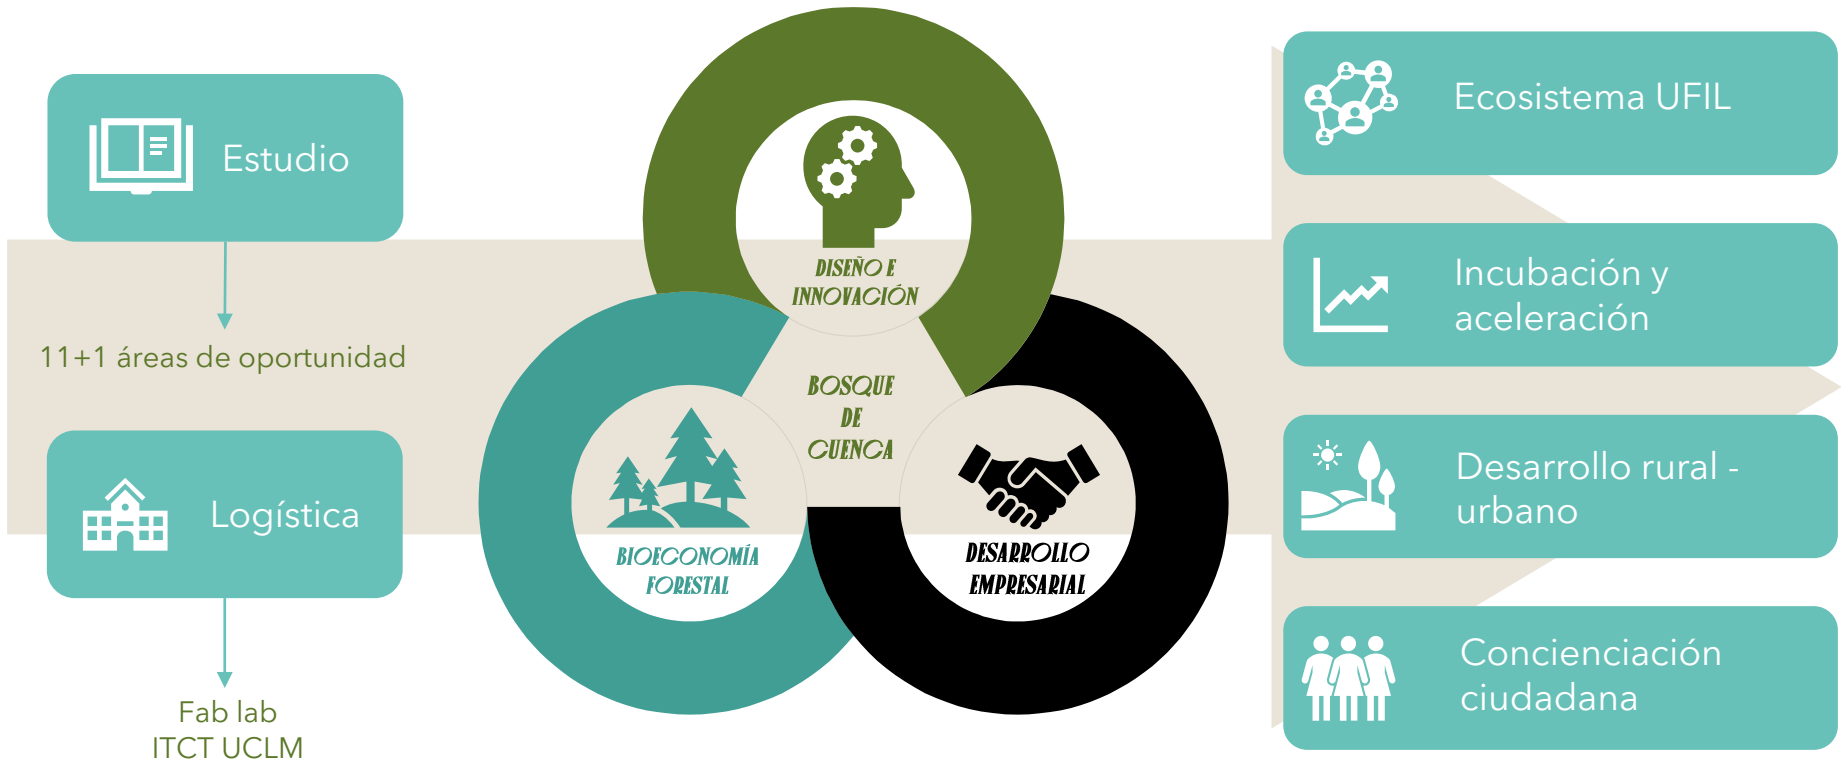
Estudio

11+1 áreas de oportunidad

Logística

Fab lab
ITCT UCLM

DISEÑO E INNOVACIÓN

BOSQUE DE CUENCA

BIOECONOMÍA FORESTAL

DESARROLLO EMPRESARIAL

Ecosistema UFIL

Incubación y aceleración

Desarrollo rural - urbano

Concienciación ciudadana